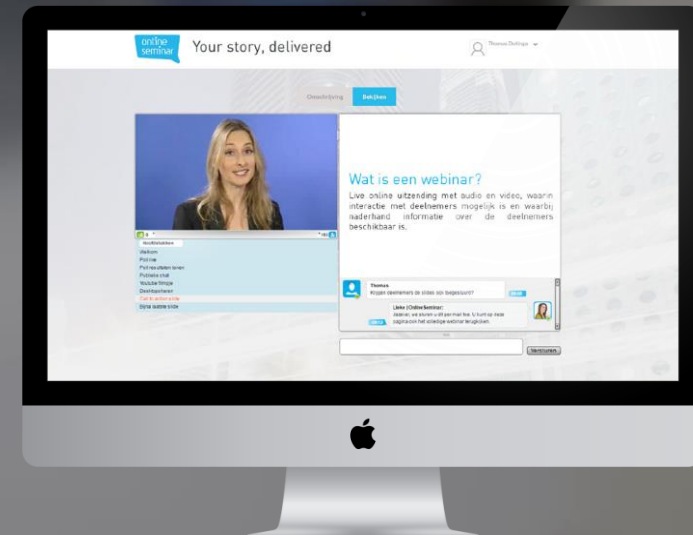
online seminar

Your story, delivered

Thomas Dolinger

Omschrijving

Bekijken

Wat is een webinar?

Live online uitzending met audio en video, waarin interactie met deelnemers mogelijk is en waarbij naderhand informatie over de deelnemers beschikbaar is.

Hoofdstukken

Welkom

Poll live

Poll resultaten tonen

Publieke chat

Youtube filmpje

Desktopsharen

Call to action slide

Bijna laatste slide

Thomas

Krijgen deelnemers de slides ook toegestuurd?

Lieke | OnlineSeminar:

Jazeker, we sturen u dit per mail toe. U kunt op deze pagina ook het volledige webinar terugkijken.

Versturen